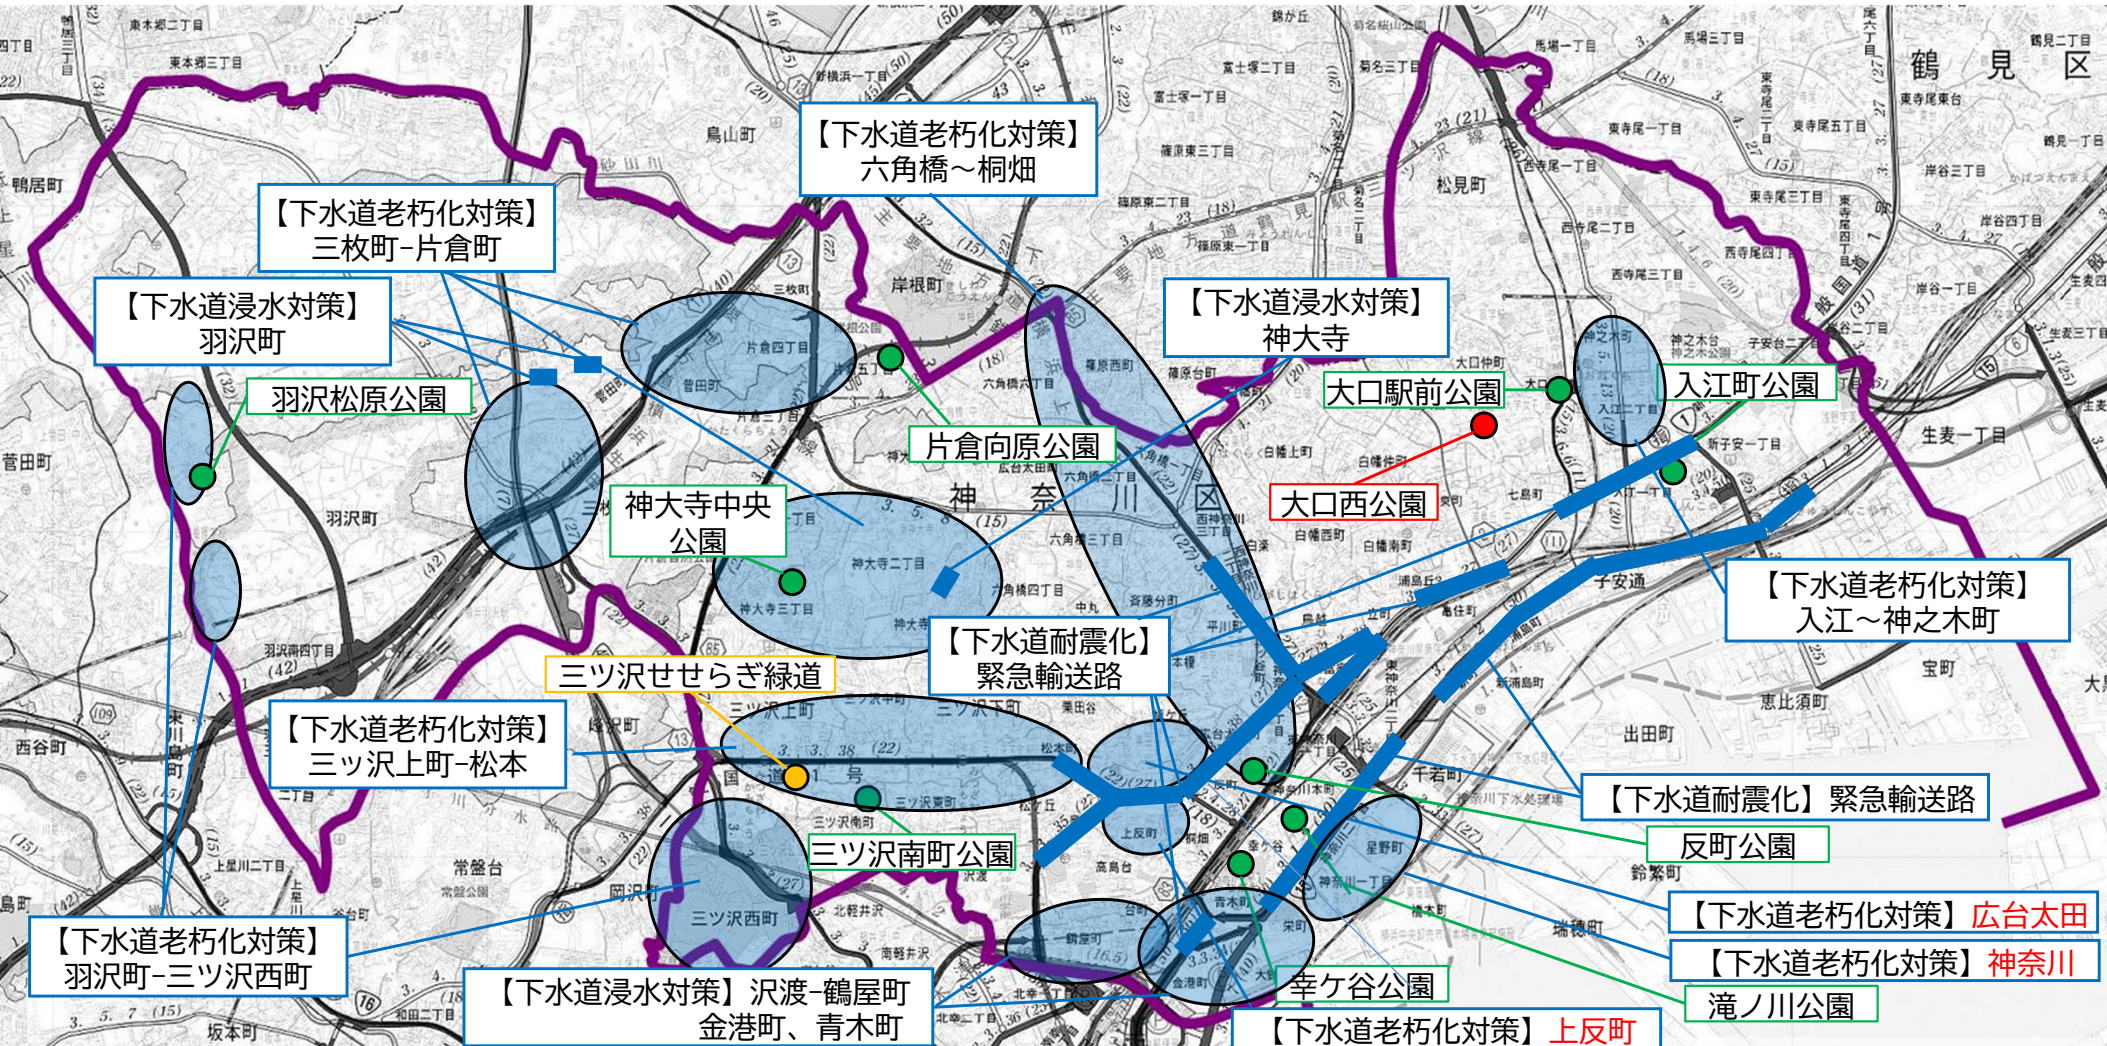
【下水道老朽化対策】
六角橋～桐畑

【下水道老朽化対策】
三枚町-片倉町

【下水道浸水対策】
羽沢町

羽沢松原公園

片倉向原公園

【下水道浸水対策】
神大寺

大口駅前公園

入江町公園

大口西公園

神大寺中央
公園

【下水道老朽化対策】
入江～神之木町

【下水道耐震化】
緊急輸送路

三ツ沢せせらぎ緑道

【下水道老朽化対策】
三ッ沢上町-松本

【下水道耐震化】緊急輸送路

反町公園

三ツ沢南町公園

【下水道老朽化対策】広台太田

【下水道老朽化対策】神奈川

【下水道老朽化対策】
羽沢町-三ツ沢西町

【下水道浸水対策】沢渡-鶴屋町
金港町、青木町

幸ケ谷公園

滝ノ川公園

【下水道老朽化対策】上反町

鶴　見　区

神　奈　川　区